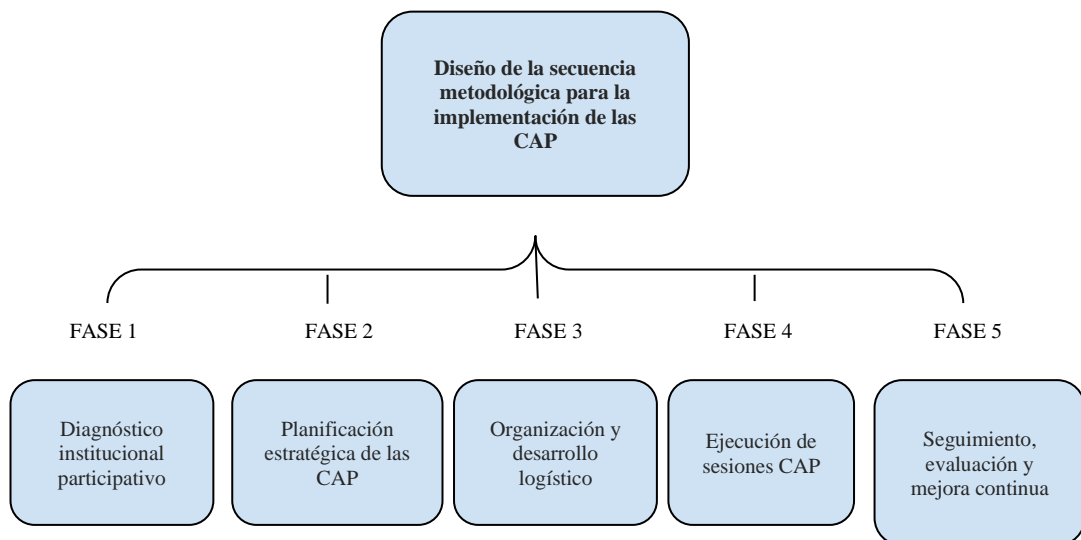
Diseño de la secuencia metodológica para la implementación de las CAP

FASE 1

Diagnóstico institucional participativo

FASE 2

Planificación estratégica de las CAP

FASE 3

Organización y desarrollo logístico

FASE 4

Ejecución de sesiones CAP

FASE 5

Seguimiento, evaluación y mejora continua